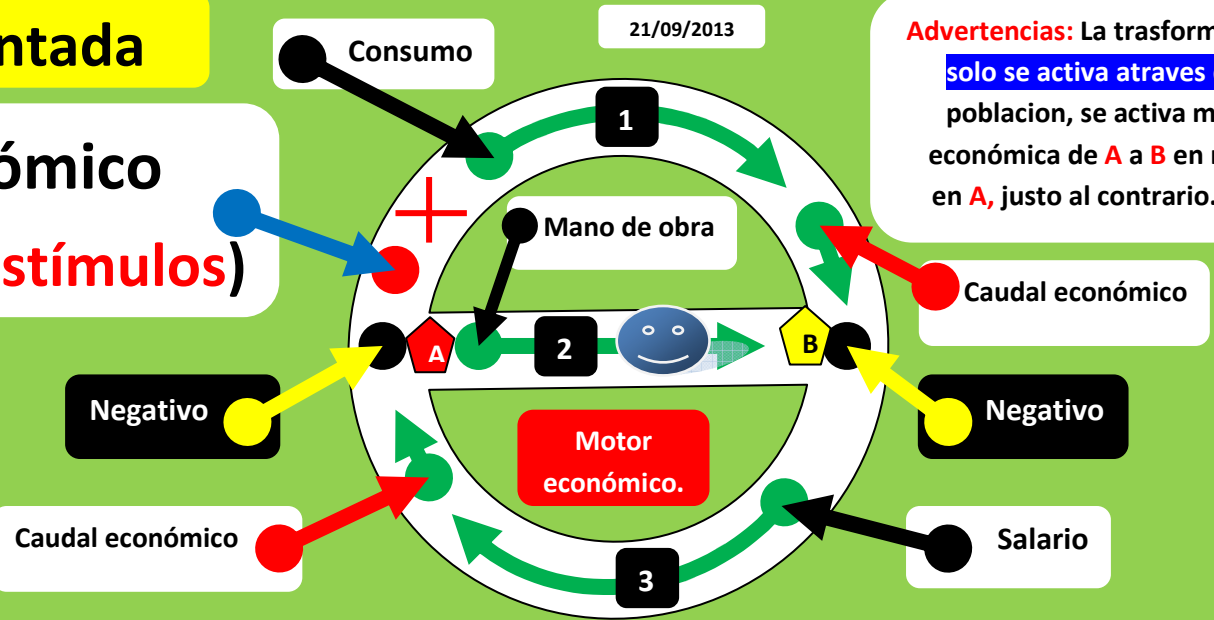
ntada

ómico

stímulos)

Consumo

21/09/2013

Advertencias: La trasform
solo se activa atraves
poblacion, se activa m
económica de A a B en
en A, justo al contrario.

1

+

Mano de obra

Caudal económico

A

2

B

Negativo

Negativo

Motor económico.

Caudal económico

Salario

3